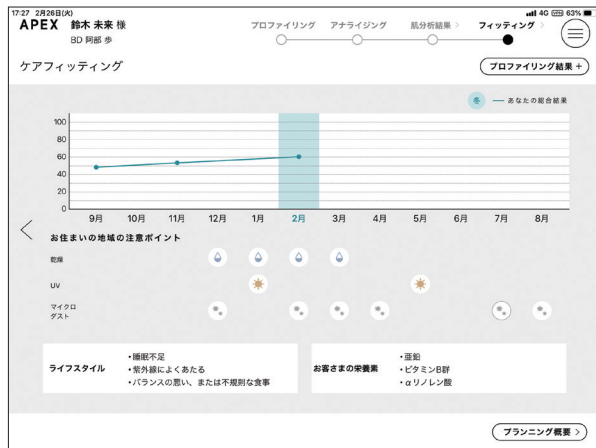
17:27 2月26日(火)

4G 63%

APEX 鈴木 未来 様

BD 阿部 歩

プロファイリング アナライジング 肌分析結果 > フィッティング >

ケアフィッティング

プロファイリング結果 +

冬 — あなたの総合結果

100
80
60
40
20
0

9月 10月 11月 12月 1月 2月 3月 4月 5月 6月 7月 8月

お住まいの地域の注意ポイント

乾燥

UV

マイクロダスト

ライフスタイル
・睡眠不足
・紫外線によくあたる
・バランスの悪い、または不規則な食事

お客さまの栄養素
・亜鉛
・ビタミンB群
・αリノレン酸

プランニング概要 >